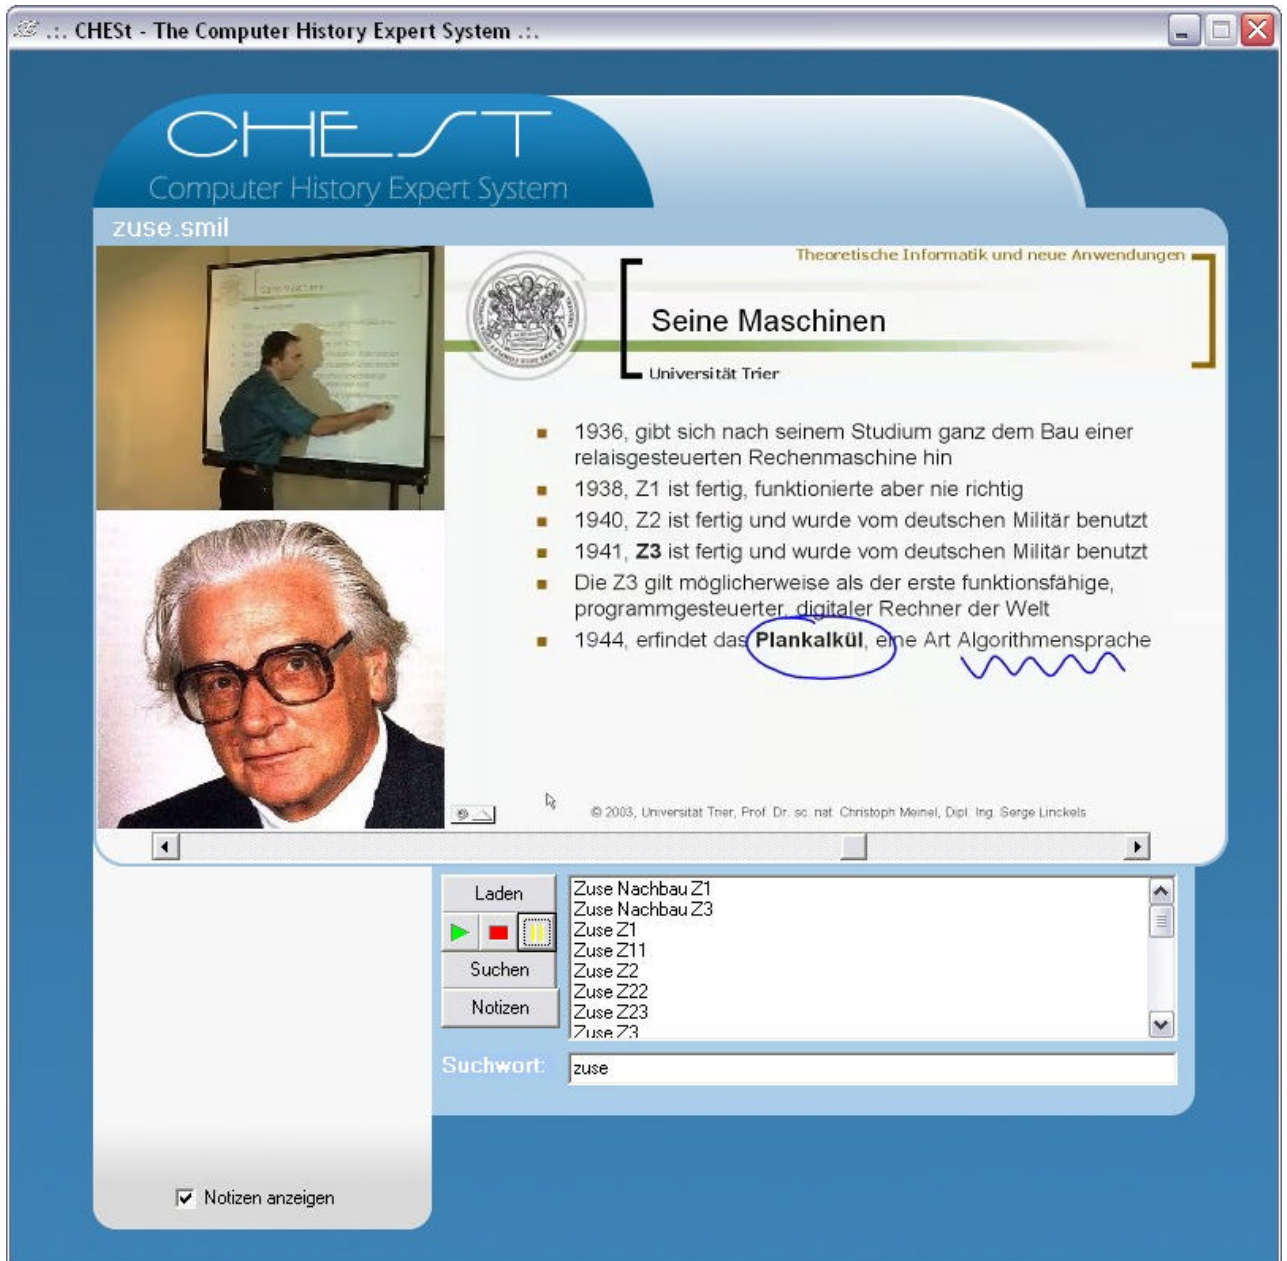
.:. CHESt - The Computer History Expert System .:.

CHEST
Computer History Expert System

zuse.smil

Theoretische Informatik und neue Anwendungen

Seine Maschinen

Universität Trier

- 1936, gibt sich nach seinem Studium ganz dem Bau einer relaisgesteuerten Rechenmaschine hin
- 1938, Z1 ist fertig, funktionierte aber nie richtig
- 1940, Z2 ist fertig und wurde vom deutschen Militär benutzt
- 1941, **Z3** ist fertig und wurde vom deutschen Militär benutzt
- Die Z3 gilt möglicherweise als der erste funktionsfähige, programmgesteuerter, digitaler Rechner der Welt
- 1944, erfindet das **Plankalkül**, eine Art Algorithmensprache

© 2003, Universitat Trier, Prof. Dr. sc. nat. Christoph Meinel, Dipl. Ing. Serge Linckels

Laden
Suchen
Notizen

Zuse Nachbau Z1
Zuse Nachbau Z3
Zuse Z1
Zuse Z11
Zuse Z2
Zuse Z22
Zuse Z23
Zuse Z3

Suchwort: zuse

Notizen anzeigen